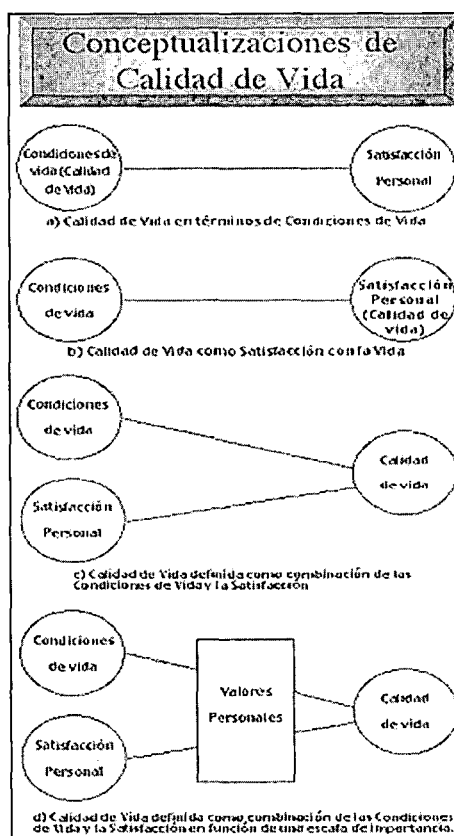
Conceptualizaciones de Calidad de Vida

Condiciones de vida (Calidad de Vida)

Satisfacción Personal

a) Calidad de Vida en términos de Condiciones de Vida

Condiciones de vida

Satisfacción Personal (Calidad de vida)

b) Calidad de Vida como Satisfacción con la Vida

Condiciones de vida

Calidad de vida

Satisfacción Personal

c) Calidad de Vida definida como combinación de las Condiciones de Vida y la Satisfacción

Condiciones de vida

Valores Personales

Calidad de vida

Satisfacción Personal

d) Calidad de Vida definida como combinación de las Condiciones de Vida y la Satisfacción en función de una escala de importancia.